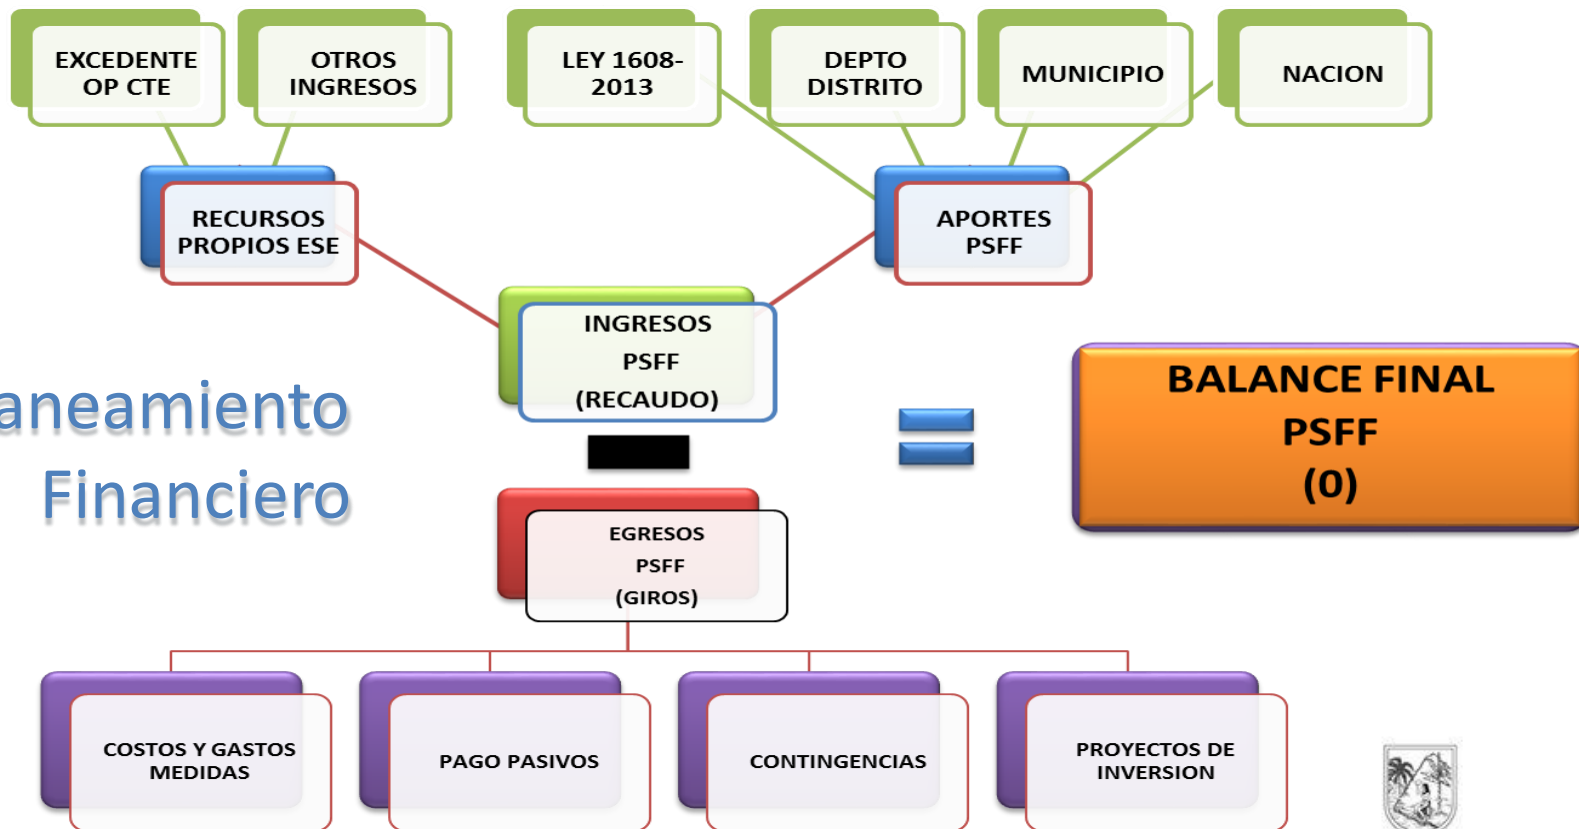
EXCEDENTE OP CTE

OTROS INGRESOS

LEY 1608-2013

DEPTO DISTRITO

MUNICIPIO

NACION

RECURSOS PROPIOS ESE

APORTES PSFF

INGRESOS PSFF (RECAUDO)

aneamiento Financiero

BALANCE FINAL PSFF (0)

EGRESOS PSFF (GIROS)

COSTOS Y GASTOS MEDIDAS

PAGO PASIVOS

CONTINGENCIAS

PROYECTOS DE INVERSION